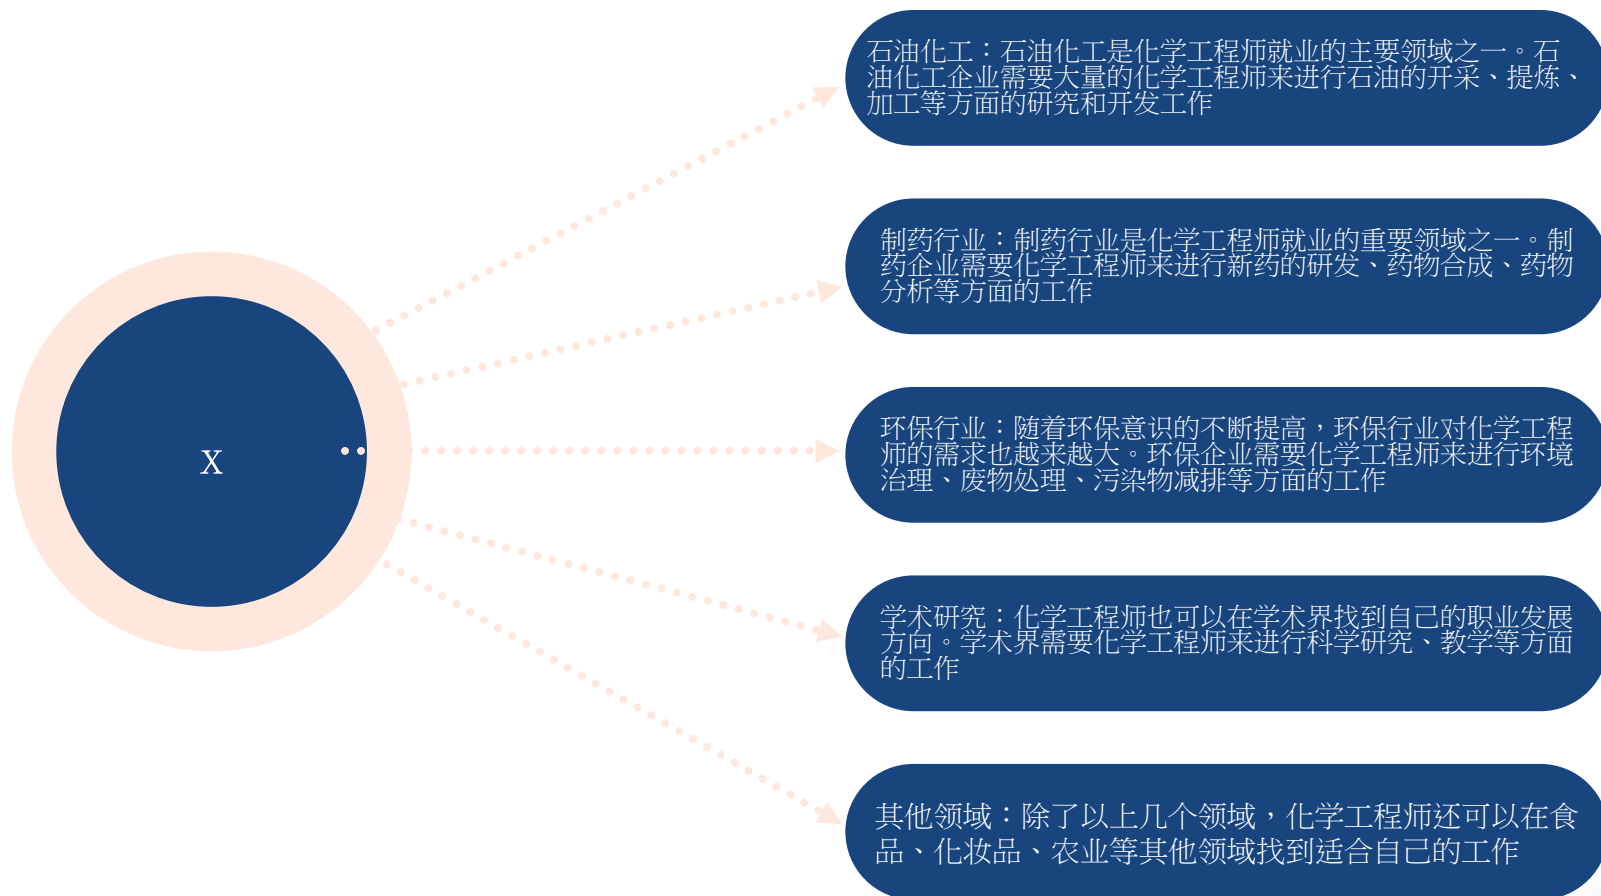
X

石油化工：石油化工是化学工程师就业的主要领域之一。石油化工企业需要大量的化学工程师来进行石油的开采、提炼、加工等方面的研究和开发工作

制药行业：制药行业是化学工程师就业的重要领域之一。制药企业需要化学工程师来进行新药的研发、药物合成、药物分析等方面的工作

环保行业：随着环保意识的不断提高，环保行业对化学工程师的需求也越来越大。环保企业需要化学工程师来进行环境治理、废物处理、污染物减排等方面的工作

学术研究：化学工程师也可以在学术界找到自己的职业发展方向。学术界需要化学工程师来进行科学研究、教学等方面的工作

其他领域：除了以上几个领域，化学工程师还可以在食品、化妆品、农业等其他领域找到适合自己的工作